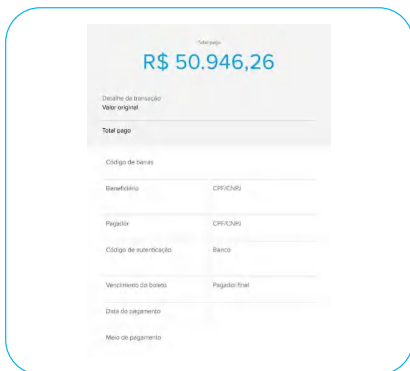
Total pago

R$ 50.946,26

Detalhe da transação
Valor original

Total pago

Código de barras

Beneficiário

CPF/CNPJ

Pagador

CPF/CNPJ

Código de autenticação

Banco

Vencimento do boleto

Pagador final

Data do pagamento

Meio de pagamento